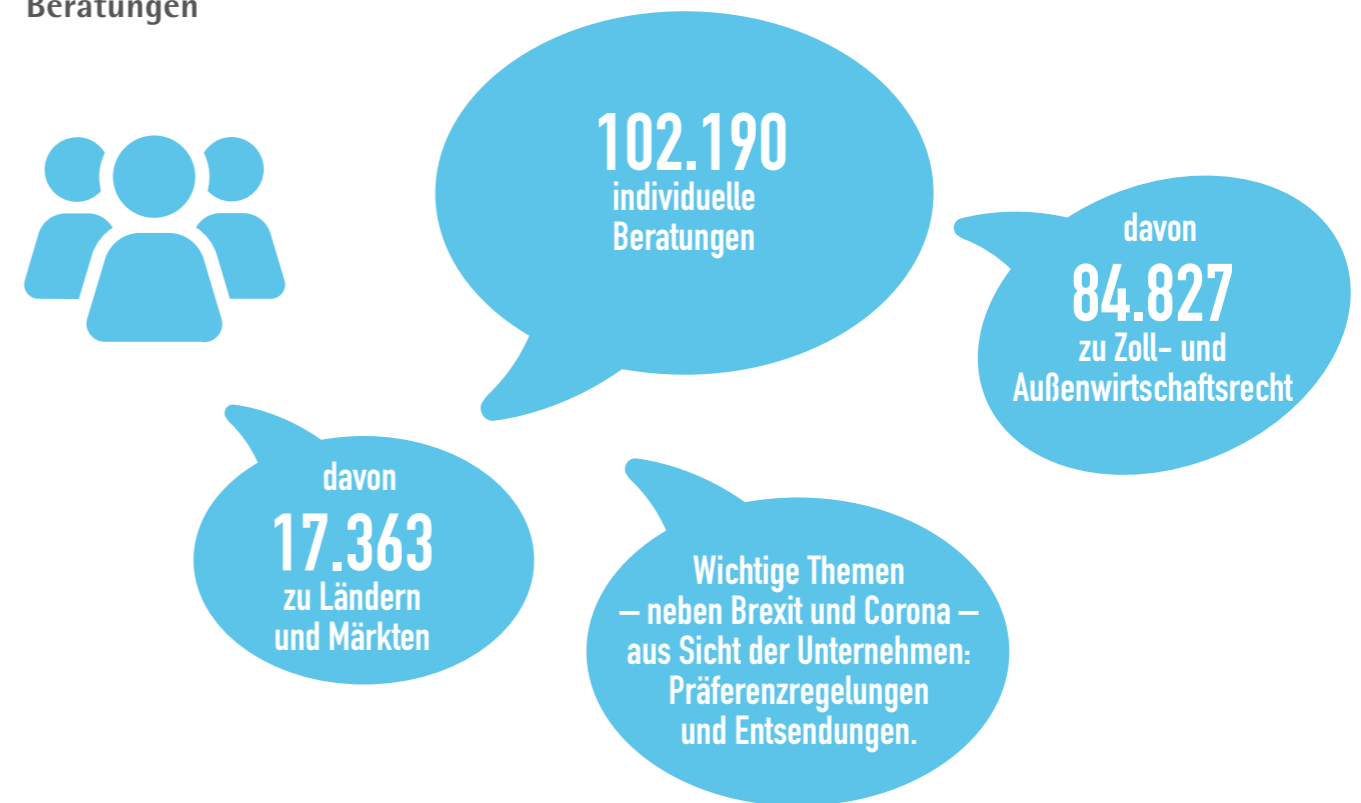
Beratungen

102.190
individuelle
Beratungen

davon
84.827
zu Zoll- und
Außenwirtschaftsrecht

davon
17.363
zu Ländern
und Märkten

Wichtige Themen
– neben Brexit und Corona –
aus Sicht der Unternehmen:
Präferenzregelungen
und Entsendungen.